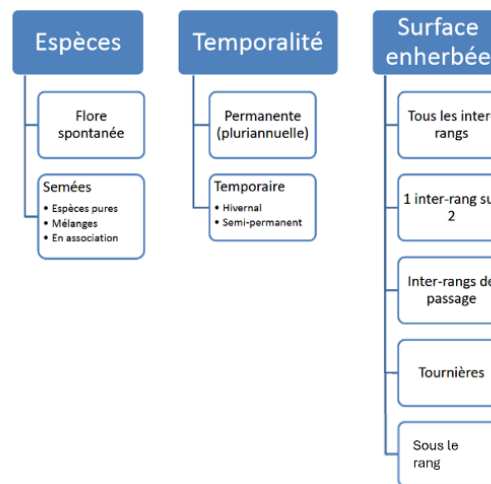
Espèces

Flore spontanée

Semées
• Espèces pures
• Mélanges
• En association

Temporalité

Permanente (pluriannuelle)

Temporaire
• Hivernal
• Semi-permanent

Surface enherbée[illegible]

Tous les inter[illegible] rangs

1 inter-rang su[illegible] 2

Inter-rangs de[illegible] passage

Tournières

Sous le rang